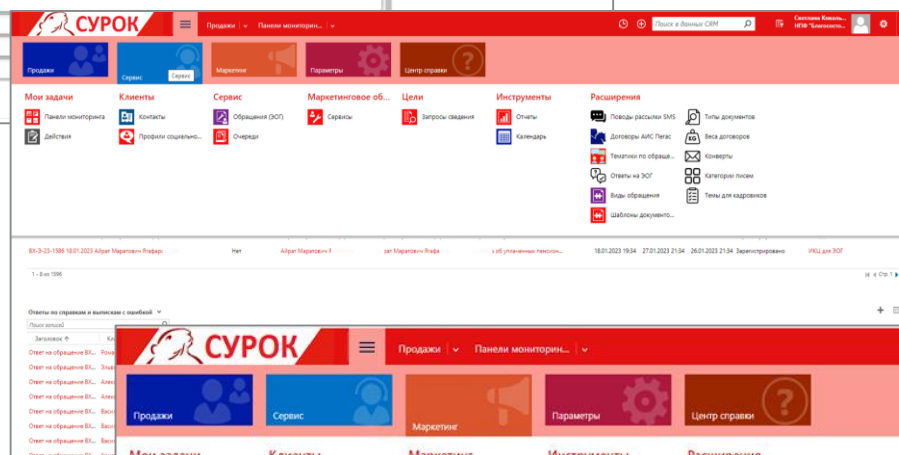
СУРОК

Продажи | Панели мониторин... |

Поиск в данных CRM

Светлана Коваль... НПФ "Благососто...

Продажи

Сервис

Сервис

Маркетинг

Параметры

Центр справки

Мои задачи

Панели мониторинга

Действия

Клиенты

Контакты

Профили социально...

Сервис

Обращения (ЗОГ)

Очереди

Маркетинговое об...

Сервисы

Цели

Запросы сведения

Инструменты

Отчеты

Календарь

Расширения

Поводы рассылки SMS

Договоры АИС Пегас

Тематики по обраще...

Ответы на ЗОГ

Виды обращения

Шаблоны документо...

Типы документов

Веса договоров

Конверты

Категории писем

Темы для кадровиков

ВХ-3-23-1586 18.01.2023 Айрат Маратович Ягафар | Нет | Айрат Маратович Я | зат Маратович Ягафа | об уплаченных пенсион... | 18.01.2023 19:34 | 27.01.2023 21:34 | 26.01.2023 21:34 | Зарегистрировано | ИКЦ для ЗОГ

1 - 8 из 1586

Стр. 1

Ответы по справкам и выпискам с ошибкой

Поиск записей

Заголовок

Ответ на обращение ВХ...

Ответ на обращение ВХ...

Ответ на обращение ВХ...

Ответ на обращение ВХ...

Ответ на обращение ВХ...

Ответ на обращение ВХ...

Ответ на обращение ВХ...

СУРОК

Продажи | Панели мониторин... |

Продажи

Сервис

Маркетинг

Параметры

Центр справки